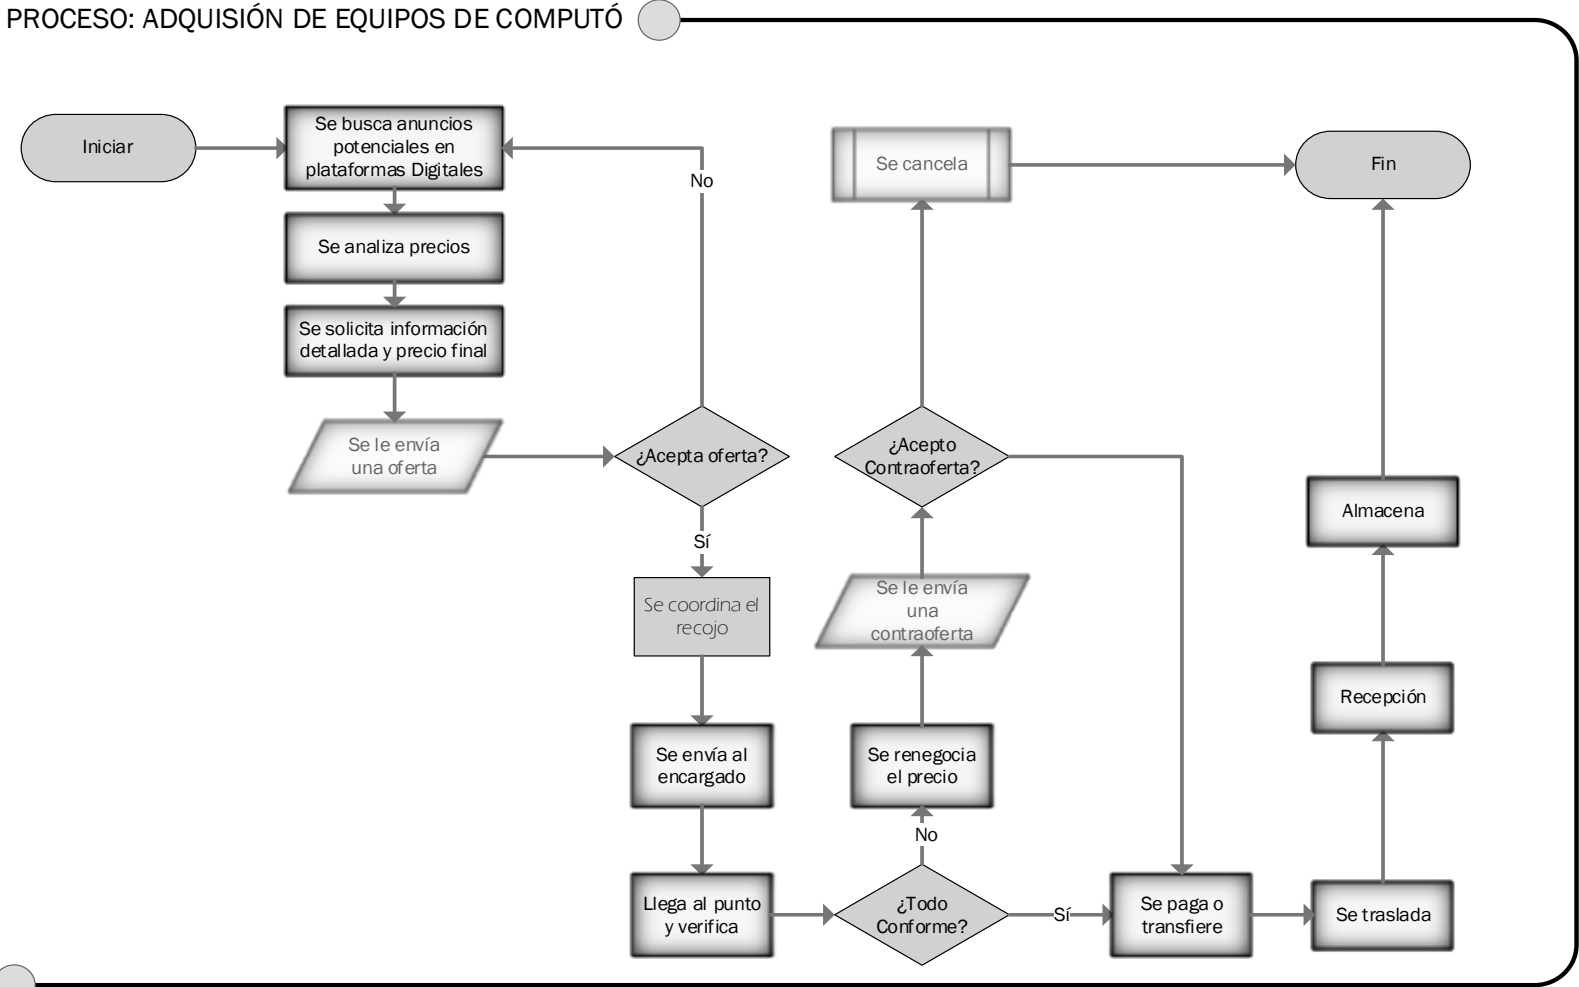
PROCESO: ADQUISIÓN DE EQUIPOS DE COMPUTÓ

Iniciar

Se busca anuncios potenciales en plataformas Digitales

Se analiza precios

Se solicita información detallada y precio final

Se le envía una oferta

¿Acepta oferta?

No

Sí

Se coordina el recojo

Se envía al encargado

Llega al punto y verifica

¿Todo Conforme?

Sí

No

Se renegocia el precio

Se le envía una contraoferta

¿Acepto Contraoferta?

Se cancela

Fin

Se paga o transfiere

Se traslada

Recepción

Almacena